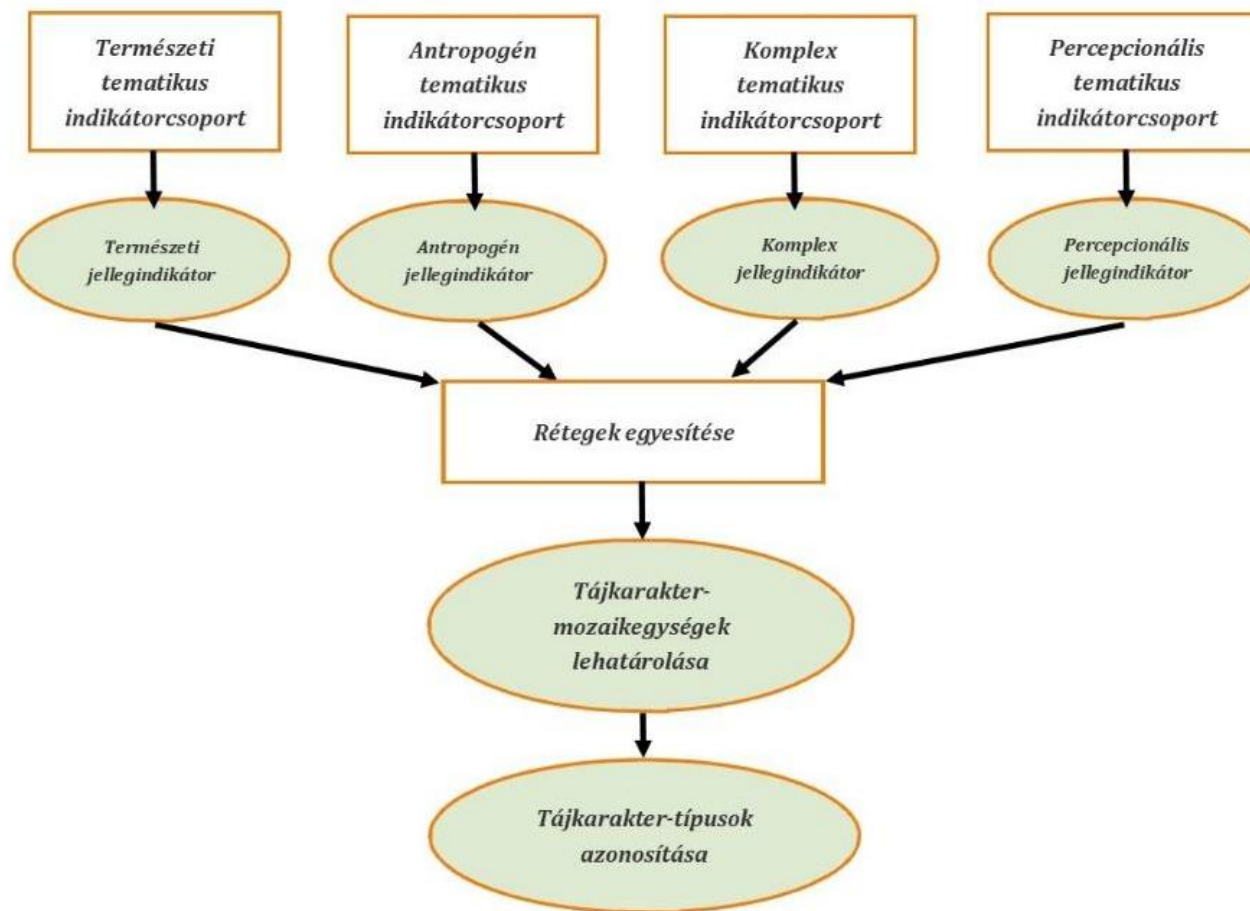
Természeti tematikus indikátorcsoport

Antropogén tematikus indikátorcsoport

Komplex tematikus indikátorcsoport

Percepcionális tematikus indikátorcsoport

Természeti jellegindikátor

Antropogén jellegindikátor

Komplex jellegindikátor

Percepcionális jellegindikátor

Rétegek egyesítése

Tájkarakter-mozaikegységek lehatárolása

Tájkarakter-típusok azonosítása